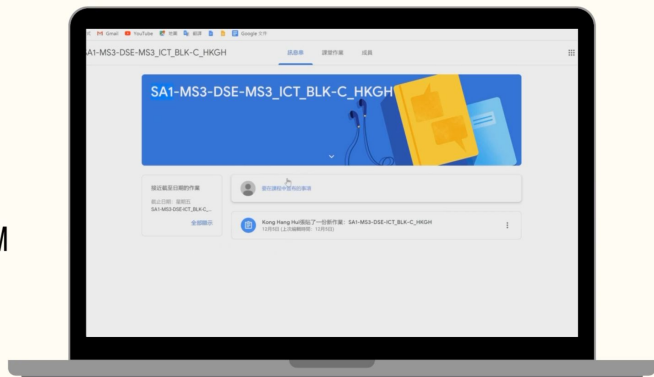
M

Gmail YouTube 地圖 翻譯 Google 文件

SA1-MS3-DSE-MS3_ICT_BLK-C_HKGH

訊息串 課堂作業 成員

SA1-MS3-DSE-MS3_ICT_BLK-C_HKGH

最近截至日期的作業

截止日期：星期五
SA1-MS3-DSE-ICT_BLK-C...

全部顯示

要在課程中宣布的事項

Kong Hang Hui張貼了一份新作業：SA1-MS3-DSE-ICT_BLK-C_HKGH
12月5日 (上次編輯時間：12月5日)